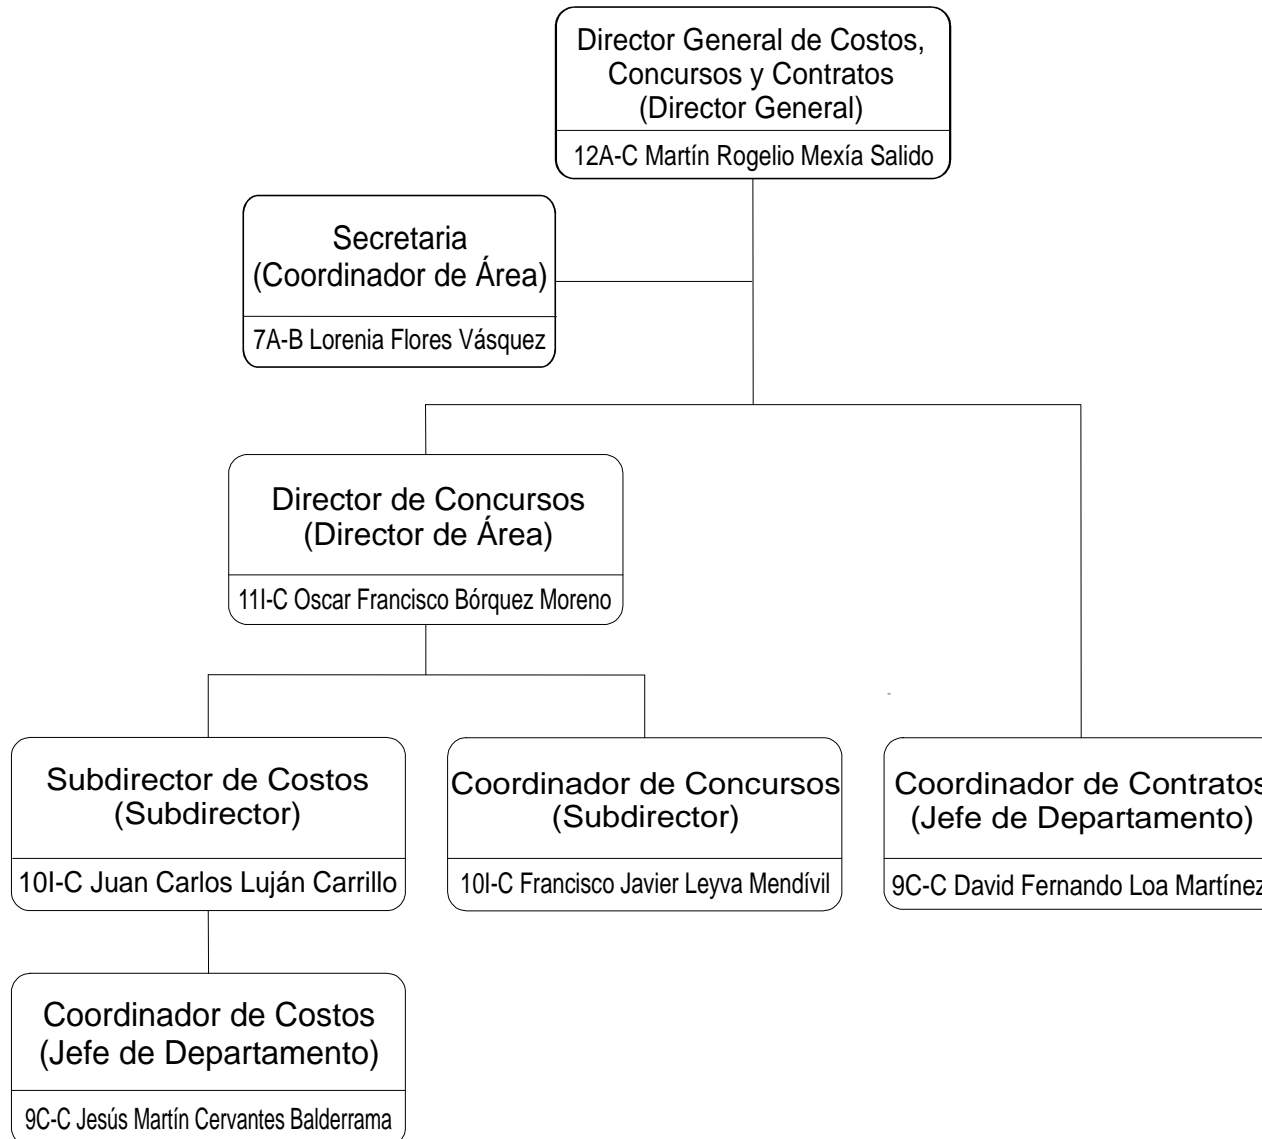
Director General de Costos, Concursos y Contratos (Director General)

12A-C Martín Rogelio Mexía Salido

Secretaria (Coordinador de Área)

7A-B Lorenia Flores Vásquez

Director de Concursos (Director de Área)

11I-C Oscar Francisco Bórquez Moreno

Subdirector de Costos (Subdirector)

10I-C Juan Carlos Luján Carrillo

Coordinador de Concursos (Subdirector)

10I-C Francisco Javier Leyva Mendívil

Coordinador de Contratos (Jefe de Departamento)

9C-C David Fernando Loa Martínez

Coordinador de Costos (Jefe de Departamento)

9C-C Jesús Martín Cervantes Balderrama